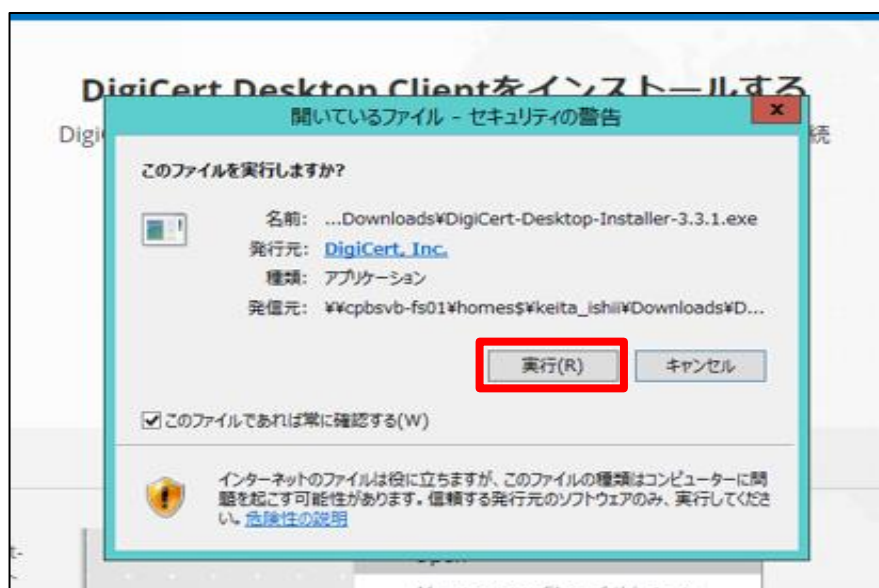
DigiCert Desktop Clientをインストールする

Digi 続

開いているファイル - セキュリティの警告

x

このファイルを実行しますか?

名前: ...Downloads¥DigiCert-Desktop-Installer-3.3.1.exe

発行元: DigiCert, Inc.

種類: アプリケーション

発信元: ¥¥cpbsvb-fs01¥homes$¥keita_ishii¥Downloads¥D...

実行(R)

キャンセル

このファイルであれば常に確認する(W)

インターネットのファイルは役に立ちますが、このファイルの種類はコンピューターに問題を起こす可能性があります。信頼する発行元のソフトウェアのみ、実行してください。危険性の説明